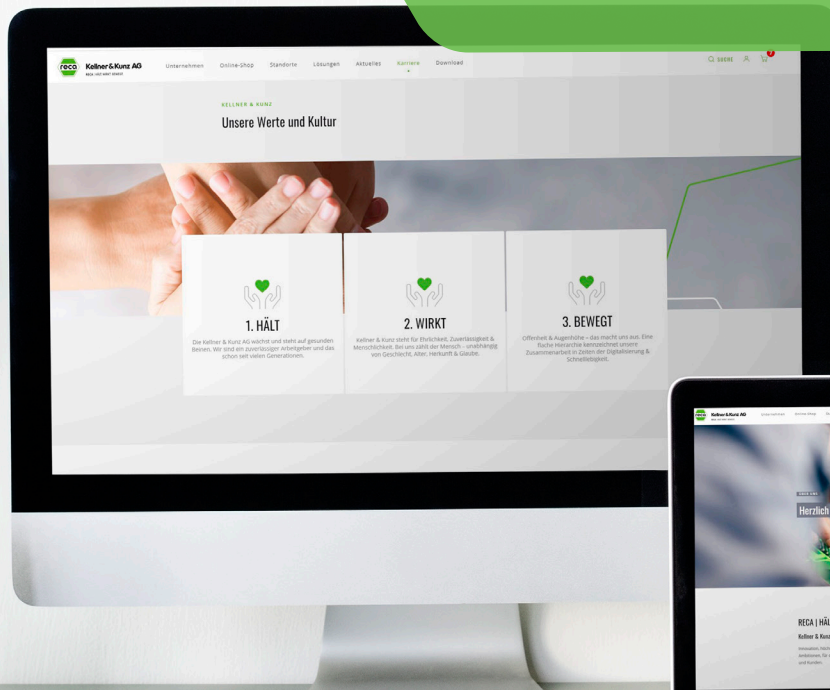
reca Kellner & Kunz AG

RECA. HÄLT WIRKT BEWEGT

Unternehmen Online-Shop Standorte Lösungen Aktuelles Karriere Download

SUCHE

KELLNER & KUNZ

Unsere Werte und Kultur

1. HÄLT

Die Kellner & Kunz AG wächst und steht auf gesunden Beinen. Wir sind ein zuverlässiger Arbeitgeber und das schon seit vielen Generationen.

2. WIRKT

Kellner & Kunz steht für Ehrlichkeit, Zuverlässigkeit & Menschlichkeit. Bei uns zählt der Mensch – unabhängig von Geschlecht, Alter, Herkunft & Glaube.

3. BEWEGT

Offenheit & Augenhöhe – das macht uns aus. Eine flache Hierarchie kennzeichnet unsere Zusammenarbeit in Zeiten der Digitalisierung & Schnelllebigkeit.

Kellner & Kunz AG

Unternehmen Online-Shop

Herzlich

RECA | HÄL

Kellner & Kunz

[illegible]